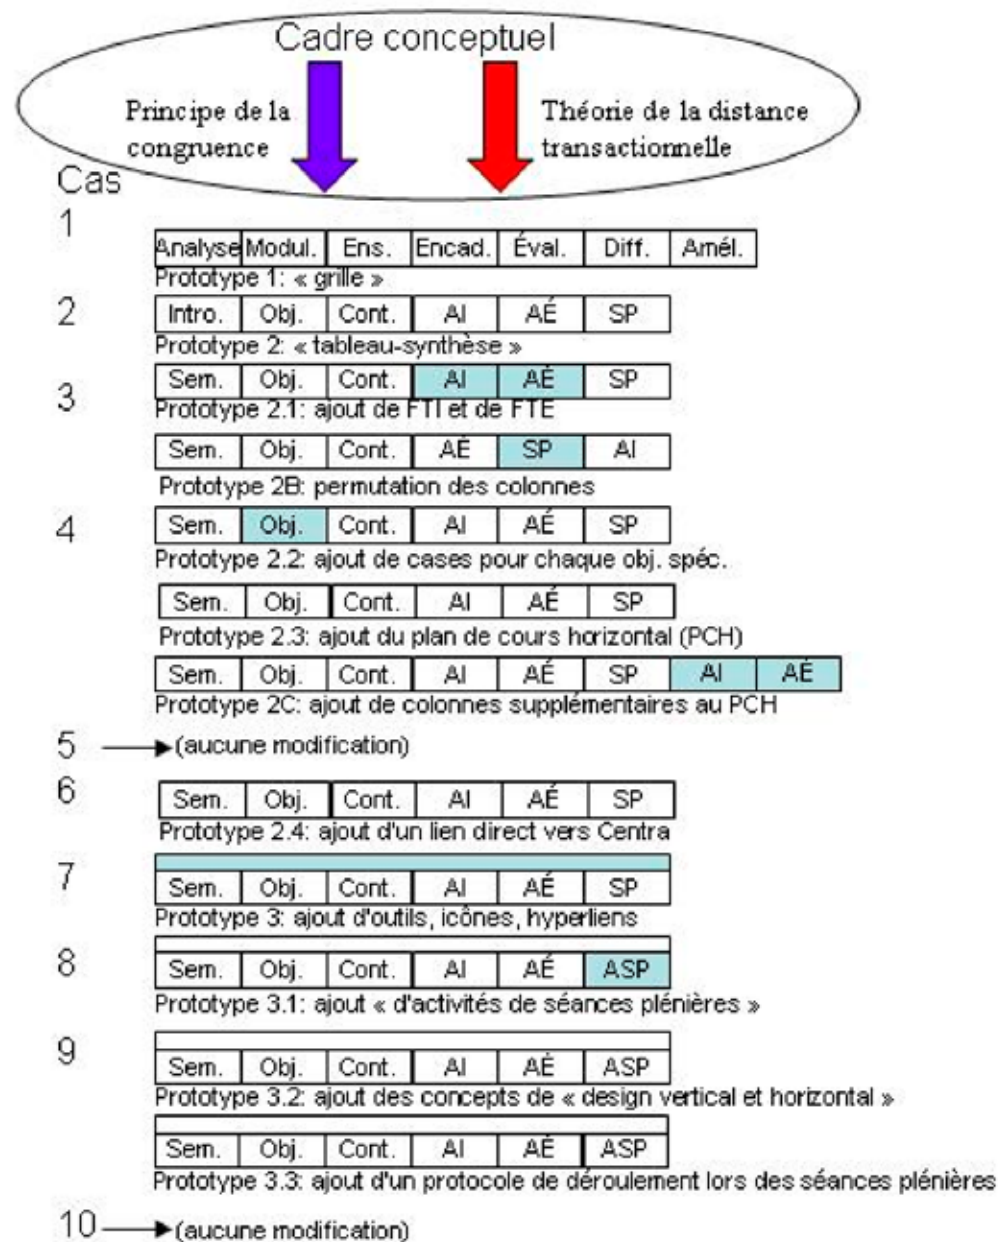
Cadre conceptuel

Principe de la congruence

Théorie de la distance transactionnelle

Cas

1

| Analyse | Modul. | Ens. | Encad. | Éval. | Diff. | Amél. |
|---|---|---|---|---|---|---|

Prototype 1: « grille »

2

| Intro. | Obj. | Cont. | AI | AÉ | SP |
|---|---|---|---|---|---|

Prototype 2: « tableau-synthèse »

3

| Sem. | Obj. | Cont. | AI | AÉ | SP |
|---|---|---|---|---|---|

Prototype 2.1: ajout de FTI et de FTE

| Sem. | Obj. | Cont. | AÉ | SP | AI |
|---|---|---|---|---|---|

Prototype 2B: permutation des colonnes

4

| Sem. | Obj. | Cont. | AI | AÉ | SP |
|---|---|---|---|---|---|

Prototype 2.2: ajout de cases pour chaque obj. spéc.

| Sem. | Obj. | Cont. | AI | AÉ | SP |
|---|---|---|---|---|---|

Prototype 2.3: ajout du plan de cours horizontal (PCH)

| Sem. | Obj. | Cont. | AI | AÉ | SP | AI | AÉ |
|---|---|---|---|---|---|---|---|

Prototype 2C: ajout de colonnes supplémentaires au PCH

5 (aucune modification)

6

| Sem. | Obj. | Cont. | AI | AÉ | SP |
|---|---|---|---|---|---|

Prototype 2.4: ajout d'un lien direct vers Centra

7

| Sem. | Obj. | Cont. | AI | AÉ | SP |
|---|---|---|---|---|---|

Prototype 3: ajout d'outils, icônes, hyperliens

8

| Sem. | Obj. | Cont. | AI | AÉ | ASP |
|---|---|---|---|---|---|

Prototype 3.1: ajout « d'activités de séances plénières »

9

| Sem. | Obj. | Cont. | AI | AÉ | ASP |
|---|---|---|---|---|---|

Prototype 3.2: ajout des concepts de « design vertical et horizontal »

| Sem. | Obj. | Cont. | AI | AÉ | ASP |
|---|---|---|---|---|---|

Prototype 3.3: ajout d'un protocole de déroulement lors des séances plénières

10 (aucune modification)